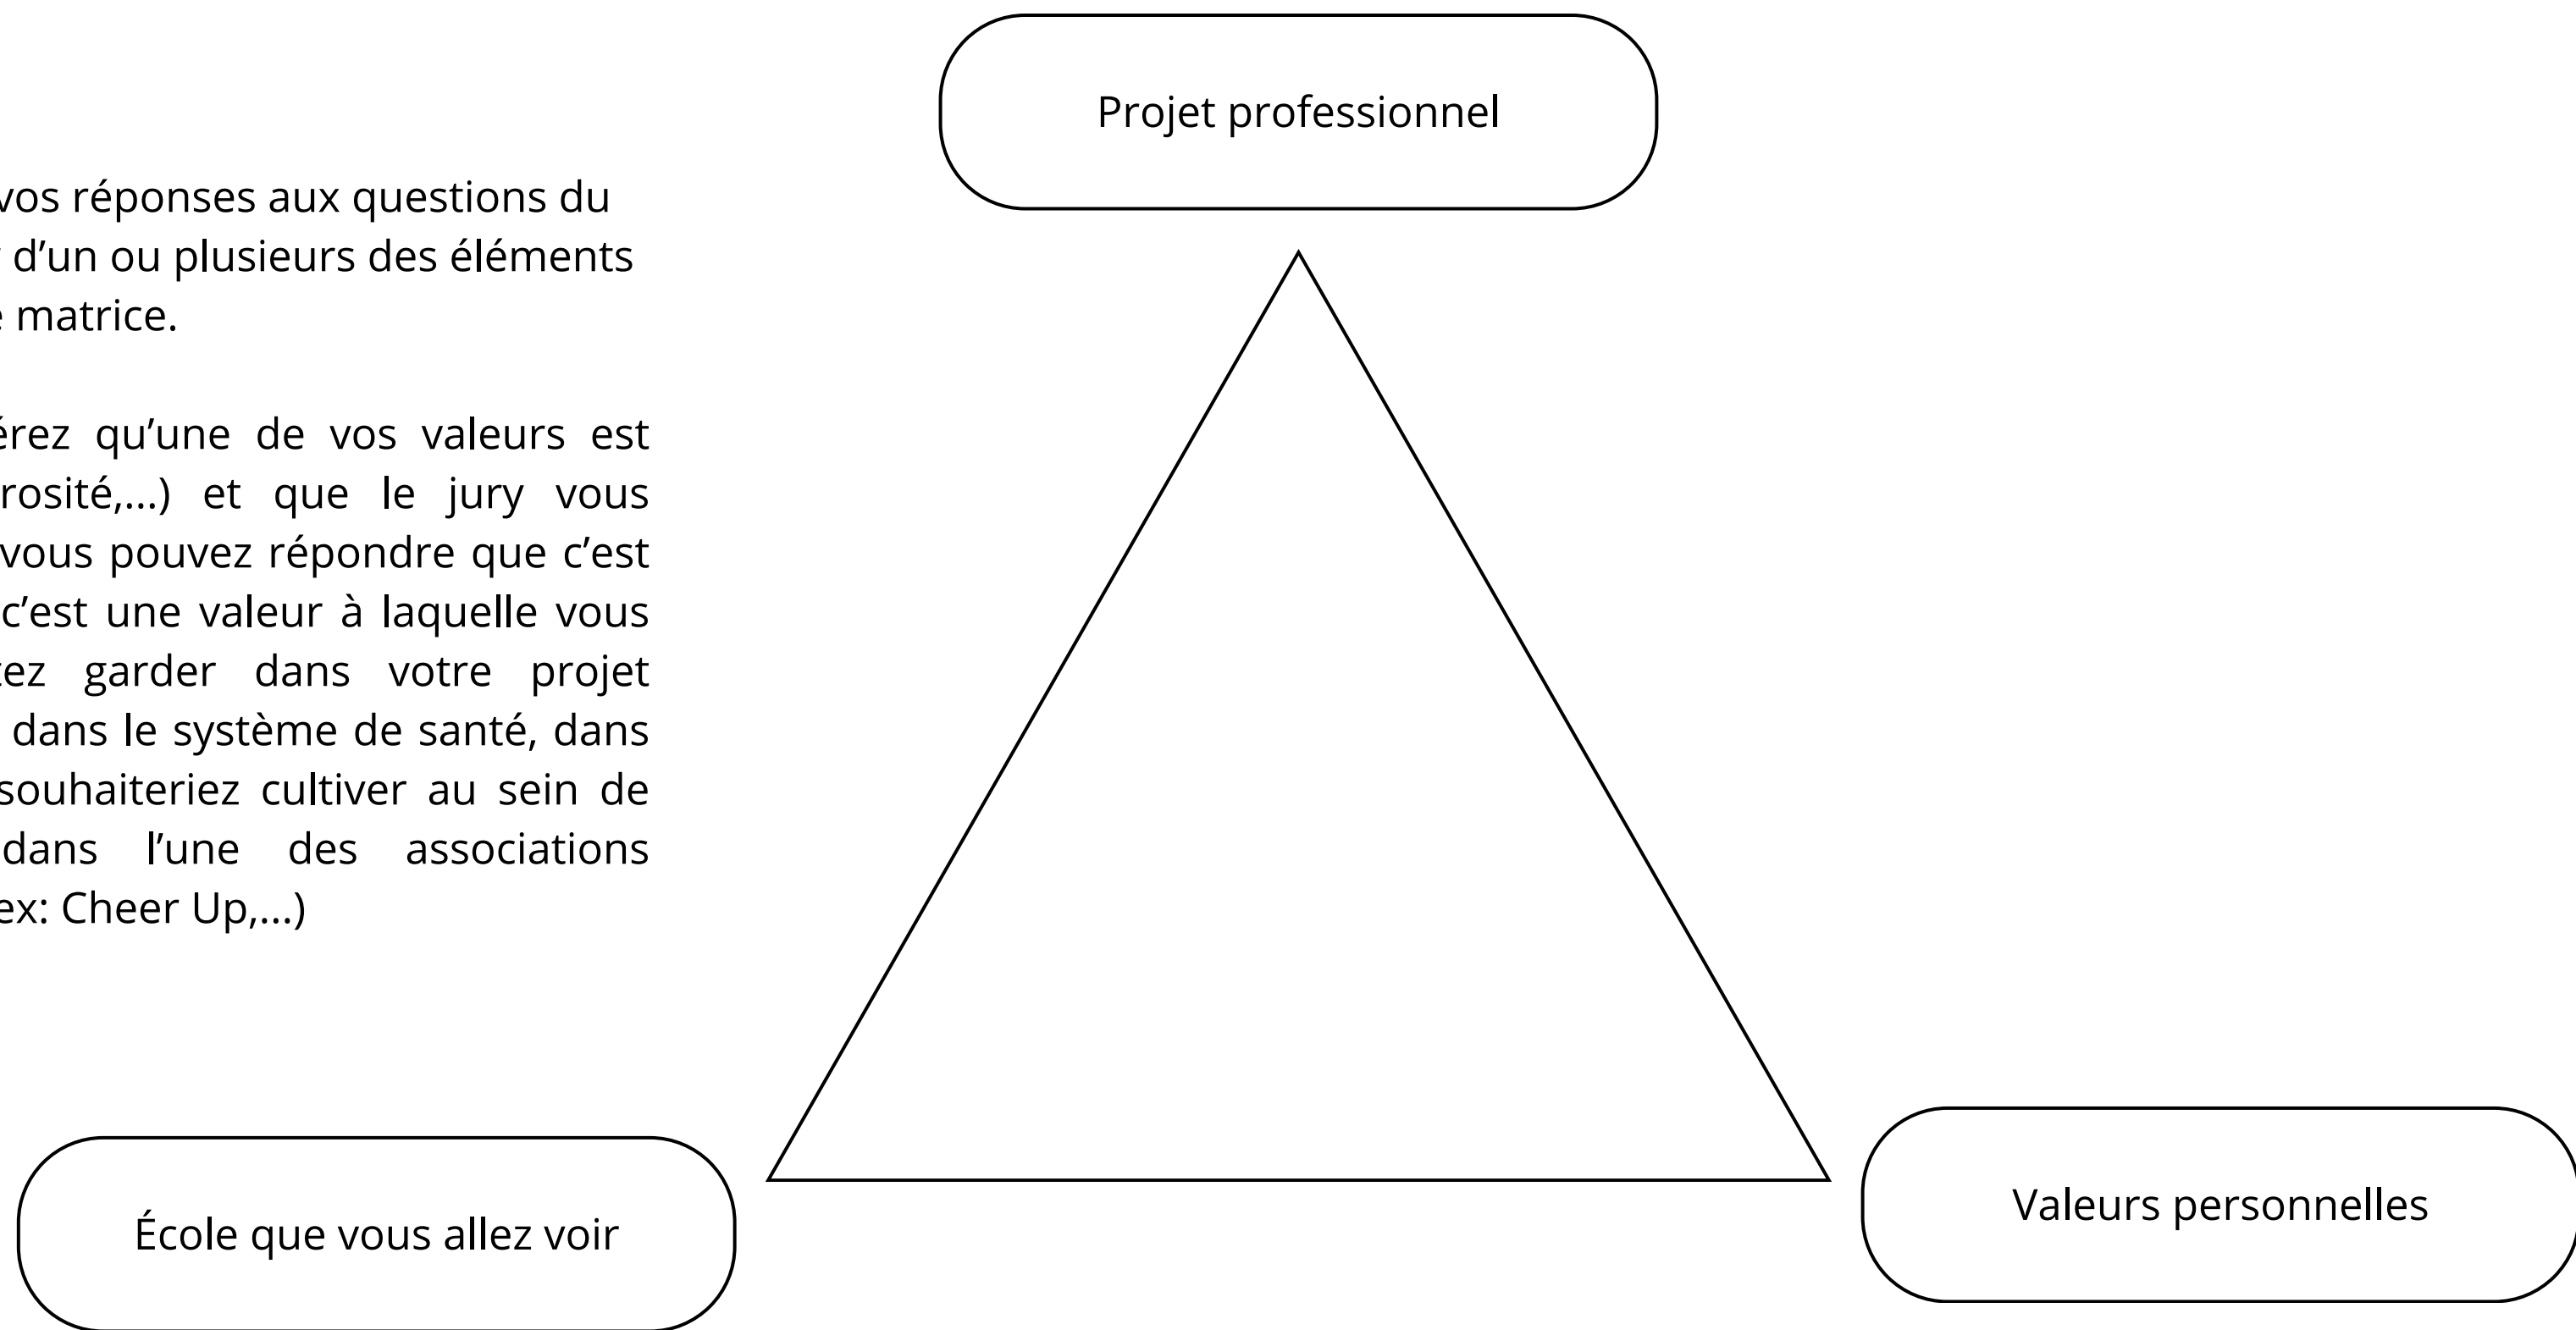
vos réponses aux questions du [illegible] d'un ou plusieurs des éléments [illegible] matrice.

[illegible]érez qu'une de vos valeurs est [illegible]rosité,...) et que le jury vous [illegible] vous pouvez répondre que c'est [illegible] c'est une valeur à laquelle vous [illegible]tez garder dans votre projet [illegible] dans le système de santé, dans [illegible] souhaiteriez cultiver au sein de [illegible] dans l'une des associations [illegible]ex: Cheer Up,...)

Projet professionnel

École que vous allez voir

Valeurs personnelles